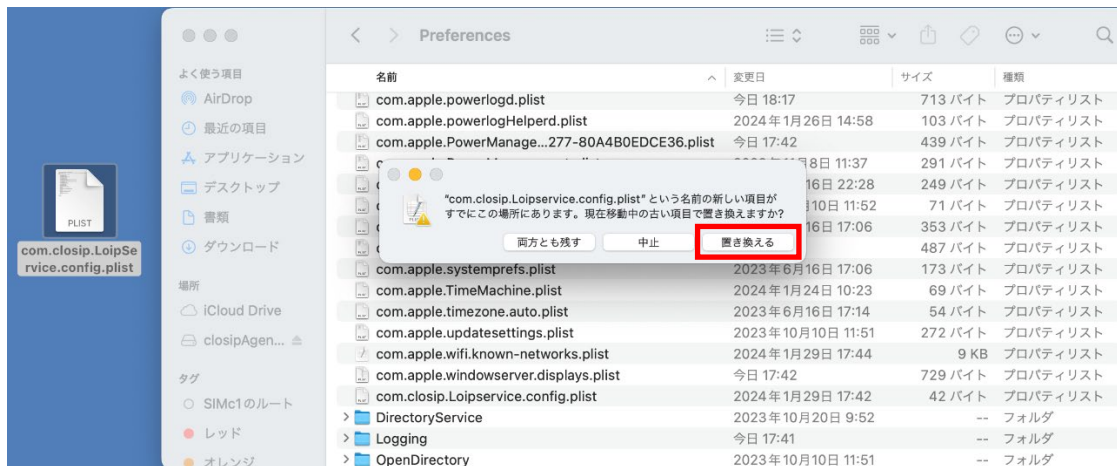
PLIST
com.closip.LoipService.config.plist

Preferences

よく使う項目
AirDrop
最近の項目
アプリケーション
デスクトップ
書類
ダウンロード

場所
iCloud Drive
closipAgen...

タグ
SIMc1のルート
レッド
オレンジ

| 名前 | 変更日 | サイズ | 種類 |
|---|---|---|---|
| com.apple.powerlogd.plist | 今日 18:17 | 713 バイト | プロパティリスト |
| com.apple.powerlogHelperd.plist | 2024年1月26日 14:58 | 103 バイト | プロパティリスト |
| com.apple.PowerManage...277-80A4B0EDCE36.plist | 今日 17:42 | 439 バイト | プロパティリスト |
| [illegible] | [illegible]8日 11:37 | 291 バイト | プロパティリスト |
| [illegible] | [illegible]16日 22:28 | 249 バイト | プロパティリスト |
| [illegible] | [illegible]10日 11:52 | 71 バイト | プロパティリスト |
| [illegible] | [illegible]16日 17:06 | 353 バイト | プロパティリスト |
| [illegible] | | 487 バイト | プロパティリスト |
| com.apple.systemprefs.plist | 2023年6月16日 17:06 | 173 バイト | プロパティリスト |
| com.apple.TimeMachine.plist | 2024年1月24日 10:23 | 69 バイト | プロパティリスト |
| com.apple.timezone.auto.plist | 2023年6月16日 17:14 | 54 バイト | プロパティリスト |
| com.apple.updatesettings.plist | 2023年10月10日 11:51 | 272 バイト | プロパティリスト |
| com.apple.wifi.known-networks.plist | 2024年1月29日 17:44 | 9 KB | プロパティリスト |
| com.apple.windowserver.displays.plist | 今日 17:42 | 729 バイト | プロパティリスト |
| com.closip.Loipservice.config.plist | 2024年1月29日 17:42 | 42 バイト | プロパティリスト |
| DirectoryService | 2023年10月20日 9:52 | -- | フォルダ |
| Logging | 今日 17:41 | -- | フォルダ |
| OpenDirectory | 2023年10月10日 11:51 | -- | フォルダ |

“com.closip.Loipservice.config.plist” という名前の新しい項目がすでにこの場所にあります。現在移動中の古い項目で置き換えますか?

両方とも残す
中止
置き換える